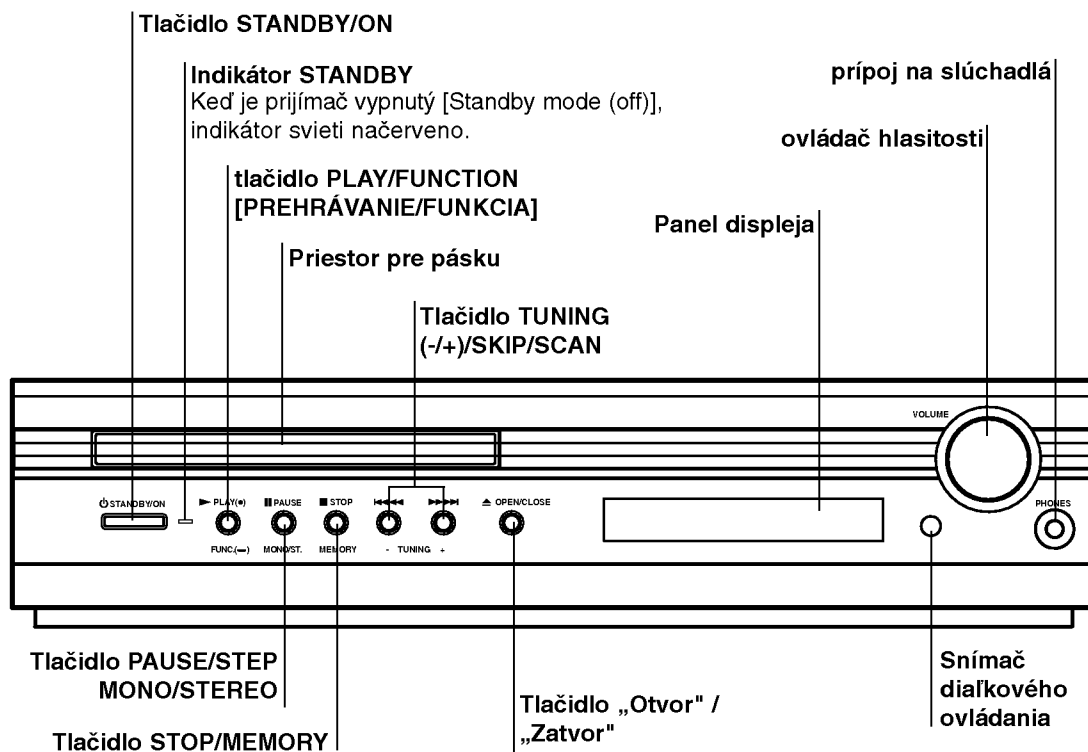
Tlačidlo STANDBY/ON

Indikátor STANDBY
Keď je prijímač vypnutý [Standby mode (off)], indikátor svieti načerveno.

prípoj na slúchadlá

ovládač hlasitosti

tlačidlo PLAY/FUNCTION [PREHRÁVANIE/FUNKCIA]

Panel displeja

Priestor pre pásku

Tlačidlo TUNING (-/+)/SKIP/SCAN

VOLUME

STANDBY/ON

PLAY(●)

FUNC.(—)

PAUSE

MONO/ST.

STOP

MEMORY

- TUNING +

OPEN/CLOSE

PHONES

Tlačidlo PAUSE/STEP MONO/STEREO

Tlačidlo STOP/MEMORY

Tlačidlo „Otvor" / „Zatvor"

Snímač diaľkového ovládania